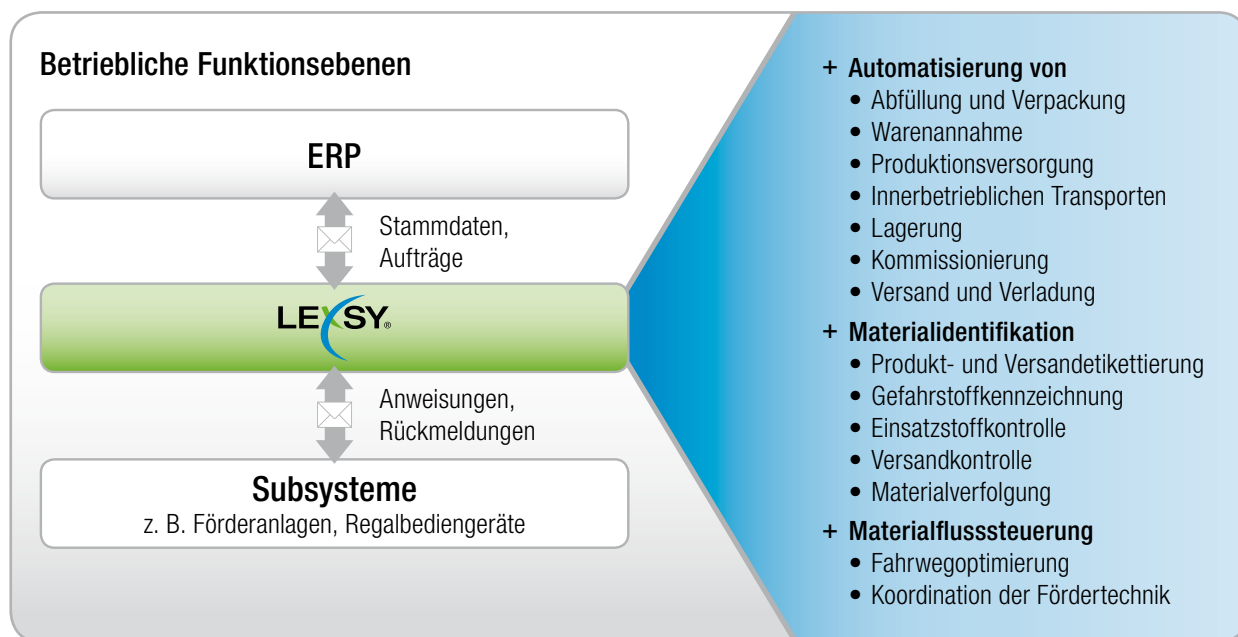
Betriebliche Funktionsebenen

ERP

Stammdaten, Aufträge

LEXSY®

Anweisungen, Rückmeldungen

Subsysteme
z. B. Förderanlagen, Regalbediengeräte

+ Automatisierung von
• Abfüllung und Verpackung
• Warenannahme
• Produktionsversorgung
• Innerbetrieblichen Transporten
• Lagerung
• Kommissionierung
• Versand und Verladung

+ Materialidentifikation
• Produkt- und Versandetikettierung
• Gefahrstoffkennzeichnung
• Einsatzstoffkontrolle
• Versandkontrolle
• Materialverfolgung

+ Materialflusssteuerung
• Fahrwegoptimierung
• Koordination der Fördertechnik